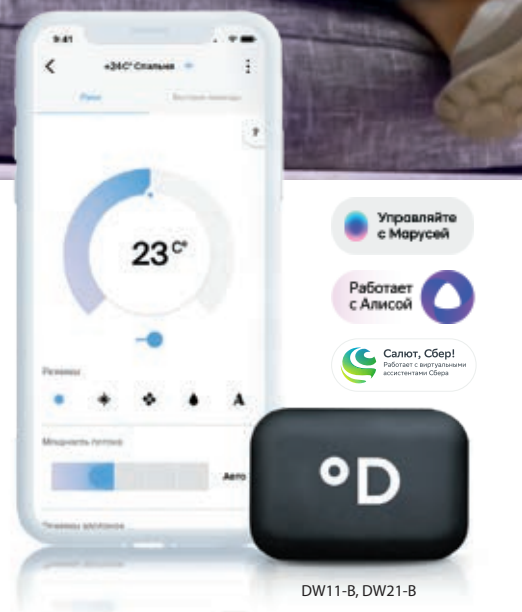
9:41

+24С° Спальня

Пульт

Быстрые команды

?

23 С°

Режимы

A

Мощность потока

Авто

Режимы жалюзи

Управляйте с Марусей

Работает с Алисой

Салют, Сбер!
Работает с виртуальными ассистентами Сбера

°D

DW11-B, DW21-B